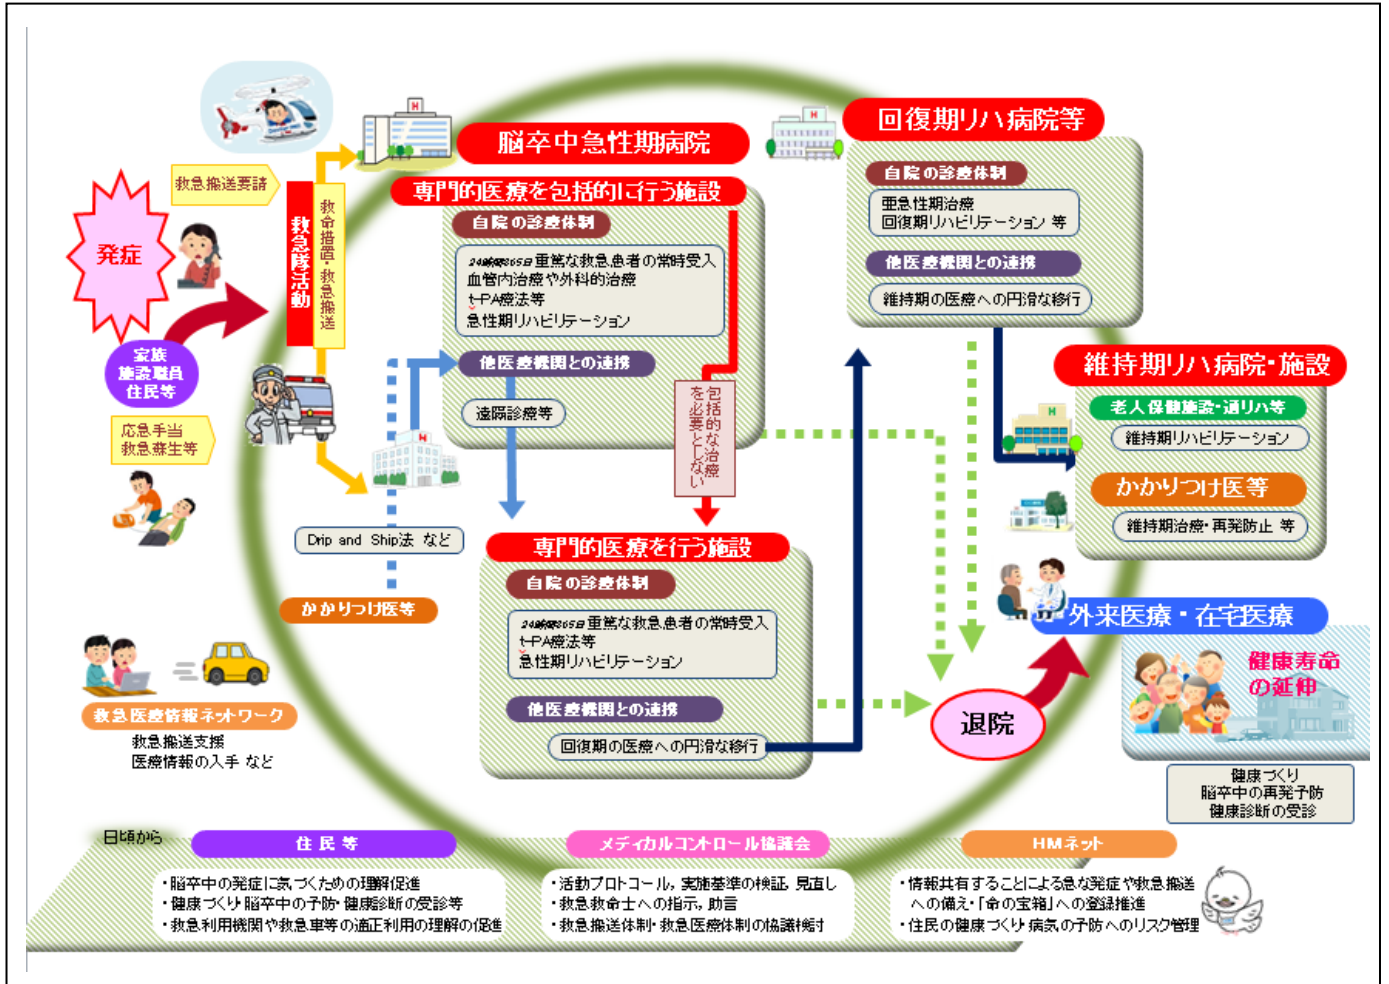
救急搬送要請

発症

家族
施設職員
住民等

応急手当
救急蘇生等

救急隊活動

救命措置・救急搬送

脳卒中急性期病院

専門的医療を包括的に行う施設

自院の診療体制

24時間365日重篤な救急患者の常時受入
血管内治療や外科的治療
t-PA療法等
急性期リハビリテーション

他医療機関との連携

遠隔診療等

包括的な治療を必要としない

Drip and Ship法 など

かかりつけ医等

専門的医療を行う施設

自院の診療体制

24時間365日重篤な救急患者の常時受入
t-PA療法等
急性期リハビリテーション

他医療機関との連携

回復期の医療への円滑な移行

回復期リハ病院等

自院の診療体制

亜急性期治療
回復期リハビリテーション 等

他医療機関との連携

維持期の医療への円滑な移行

維持期リハ病院・施設

老人保健施設・通リハ等

維持期リハビリテーション

かかりつけ医等

維持期治療・再発防止 等

外来医療・在宅医療

健康寿命の延伸

退院

健康づくり
脳卒中の再発予防
健康診断の受診

救急医療情報ネットワーク

救急搬送支援
医療情報の入手 など

日頃から

住民等

・脳卒中の発症に気づくための理解促進
・健康づくり 脳卒中の予防・健康診断の受診等
・救急利用機関や救急車等の適正利用の理解の促進

メディカルコントロール協議会

・活動プロトコール、実施基準の検証、見直し
・救急救命士への指示、助言
・救急搬送体制・救急医療体制の協議検討

HMネット

・情報共有することによる急な発症や救急搬送への備え:「命の宝箱」への登録推進
・住民の健康づくり 病気の予防へのリスク管理